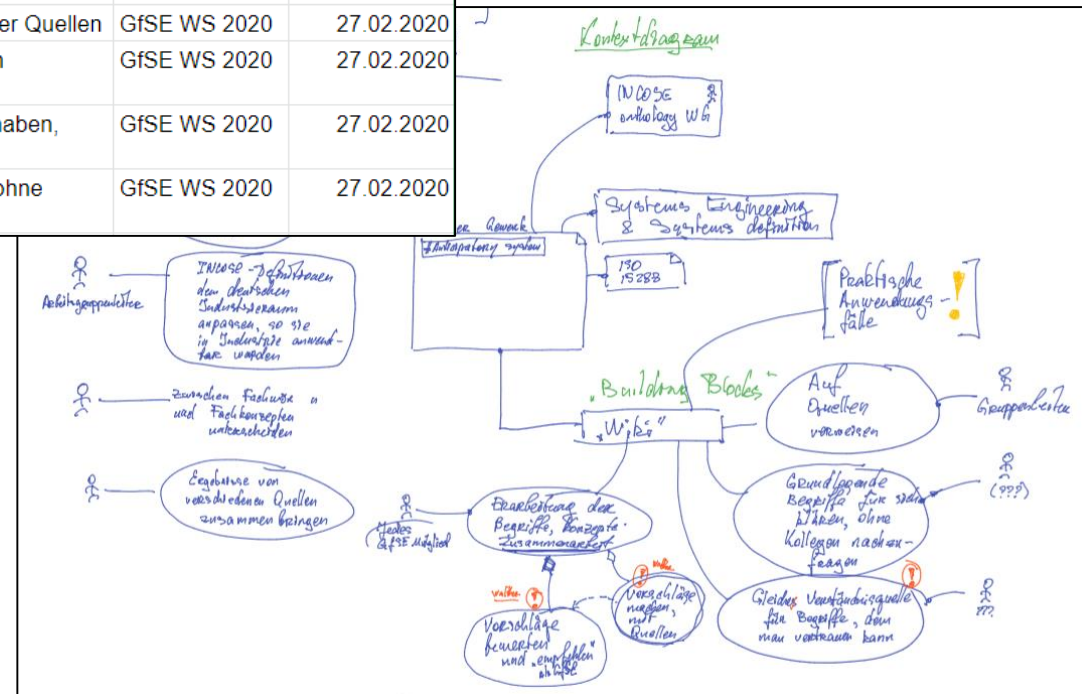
| er Quellen | GfSE WS 2020 | 27.02.2020 |
|---|---|---|
| n | GfSE WS 2020 | 27.02.2020 |
| aben, | GfSE WS 2020 | 27.02.2020 |
| ohne | GfSE WS 2020 | 27.02.2020 |

Kontextdiagramm

INCOSE ontology WG

Systems Engineering & Systems definition

ISO 15288

er Gework
Kontextdiagramm system

Praktische Anwendungsfälle !

Arbeitsgruppenleiter

INCOSE-Definitionen dem deutschen Industrieraum anpassen, so sie in Industrie anwendbar werden

zwischen Fachwort und Fachkonzepten unterscheiden

Ergebnisse von verschiedenen Quellen zusammen bringen

„Building Blocks"
„Wiki"

Auf Quellen verweisen

Gruppenleiter

Grundlegende Begriffe für sich klären, ohne Kollegen nachzufragen

(???)

Jedes GfSE Mitglied

Erarbeitung der Begriffe, Konzepte, Zusammenarbeit

Vorschläge machen, mit Quellen

Vorschläge bewerten und „empfehlen" abstufen

Gleiche Verständnisquelle für Begriffe, der man vertrauen kann

???